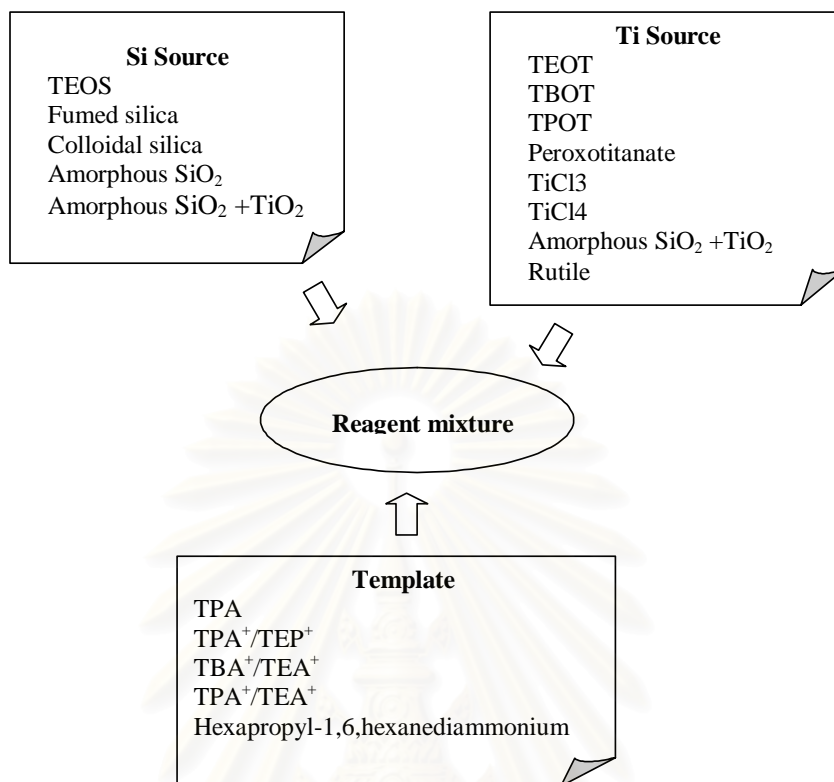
Si Source
TEOS
Fumed silica
Colloidal silica
Amorphous $SiO_2$
Amorphous $SiO_2$ +$TiO_2$

Ti Source
TEOT
TBOT
TPOT
Peroxotitanate
TiCl3
TiCl4
Amorphous $SiO_2$ +$TiO_2$
Rutile

Reagent mixture

Template
TPA
$TPA^+/TEP^+$
$TBA^+/TEA^+$
$TPA^+/TEA^+$
Hexapropyl-1,6,hexanediammonium